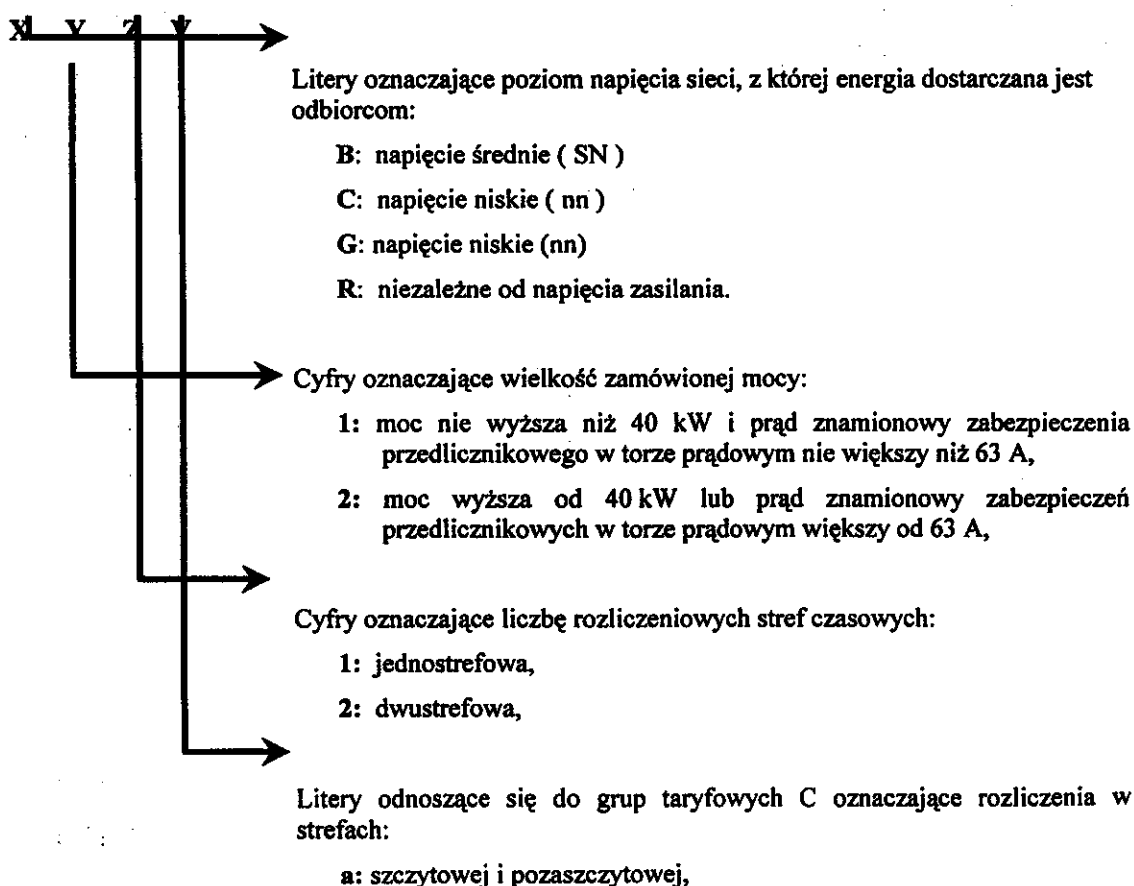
X Y Z V

Litery oznaczające poziom napięcia sieci, z której energia dostarczana jest odbiorcom:

B: napięcie średnie ( SN )

C: napięcie niskie ( nn )

G: napięcie niskie (nn)

R: niezależne od napięcia zasilania.

Cyfry oznaczające wielkość zamówionej mocy:

1: moc nie wyższa niż 40 kW i prąd znamionowy zabezpieczenia przedlicznikowego w torze prądowym nie większy niż 63 A,

2: moc wyższa od 40 kW lub prąd znamionowy zabezpieczeń przedlicznikowych w torze prądowym większy od 63 A,

Cyfry oznaczające liczbę rozliczeniowych stref czasowych:

1: jednostrefowa,

2: dwustrefowa,

Litery odnoszące się do grup taryfowych C oznaczające rozliczenia w strefach:

a: szczytowej i pozaszczytowej,